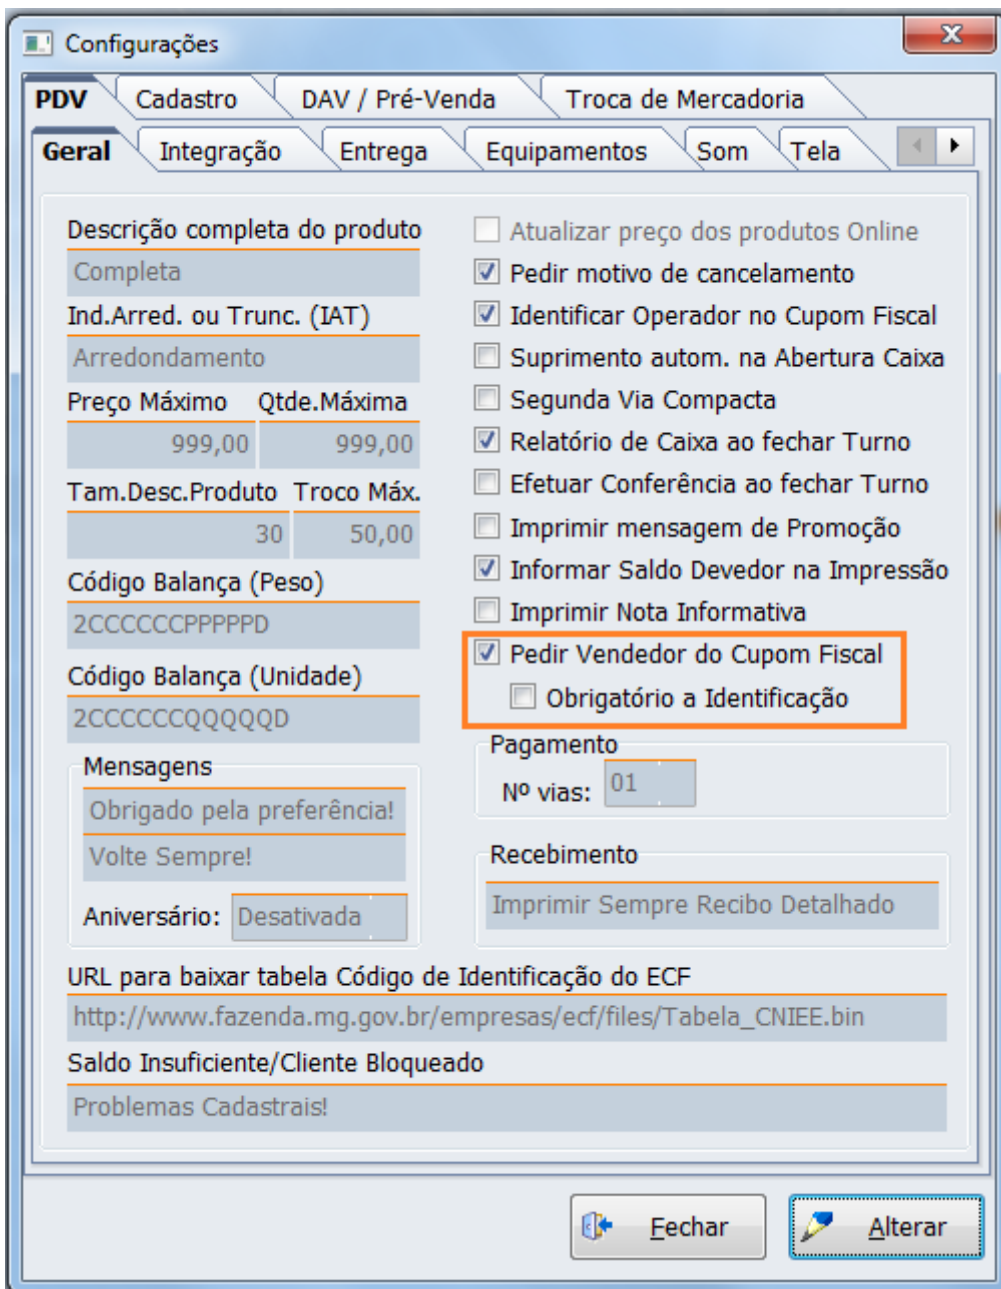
Configurações

PDV | Cadastro | DAV / Pré-Venda | Troca de Mercadoria

Geral | Integração | Entrega | Equipamentos | Som | Tela

Descrição completa do produto
Completa
Ind.Arred. ou Trunc. (IAT)
Arredondamento
Preço Máximo
999,00
Qtde.Máxima
999,00
Tam.Desc.Produto
30
Troco Máx.
50,00
Código Balança (Peso)
2CCCCCCPPPPPD
Código Balança (Unidade)
2CCCCCCQQQQQD
Mensagens
Obrigado pela preferência!
Volte Sempre!
Aniversário: Desativada

Atualizar preço dos produtos Online
Pedir motivo de cancelamento
Identificar Operador no Cupom Fiscal
Suprimento autom. na Abertura Caixa
Segunda Via Compacta
Relatório de Caixa ao fechar Turno
Efetuar Conferência ao fechar Turno
Imprimir mensagem de Promoção
Informar Saldo Devedor na Impressão
Imprimir Nota Informativa
Pedir Vendedor do Cupom Fiscal
Obrigatório a Identificação
Pagamento
Nº vias: 01
Recebimento
Imprimir Sempre Recibo Detalhado

URL para baixar tabela Código de Identificação do ECF
http://www.fazenda.mg.gov.br/empresas/ecf/files/Tabela_CNIEE.bin
Saldo Insuficiente/Cliente Bloqueado
Problemas Cadastrais!

Fechar
Alterar